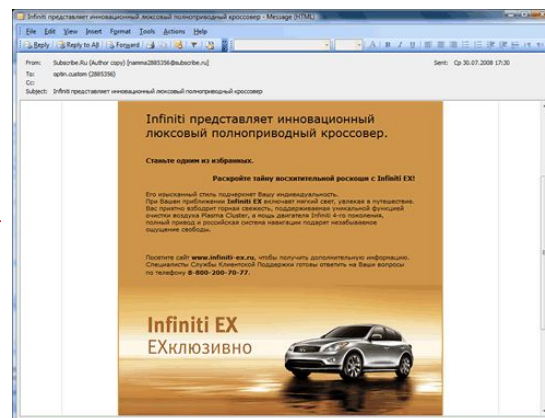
Infiniti представляет инновационный люксовый полноприводный кроссовер - Message (HTML)

File Edit View Insert Format Tools Actions Help

Reply Reply to All Forward

From: Subscribe.Ru (Author copy) [namma2885356@subscribe.ru]
Sent: Ср 30.07.2008 17:30
To: optin.custom (2885356)
Cc:
Subject: Infiniti представляет инновационный люксовый полноприводный кроссовер

Infiniti представляет инновационный люксовый полноприводный кроссовер.

Станьте одним из избранных.

Раскройте тайну восхитительной роскоши с Infiniti EX!

Его изысканный стиль подчеркнет Вашу индивидуальность. При Вашем приближении Infiniti EX включает мягкий свет, увлекая в путешествие. Вас приятно взбодрит горная свежесть, поддерживаемая уникальной функцией очистки воздуха Plasma Cluster, а мощь двигателя Infiniti 4-го поколения, полный привод и российская система навигации подарят незабываемое ощущение свободы.

Посетите сайт www.infiniti-ex.ru, чтобы получить дополнительную информацию. Специалисты Службы Клиентской Поддержки готовы ответить на Ваши вопросы по телефону 8-800-200-70-77.

Infiniti EX
EXклюзивно